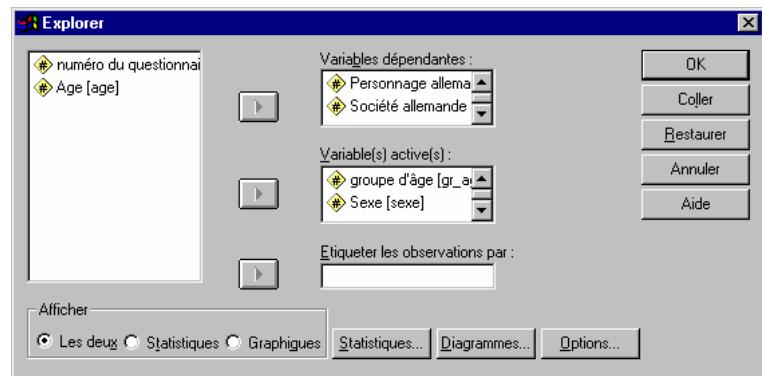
Explorer

numéro du questionnai
Age [age]

Variables dépendantes :
Personnage allema
Société allemande

Variable(s) active(s) :
groupe d'âge [gr_a
Sexe [sexe]

Etiqueter les observations par :

OK
Coller
Restaurer
Annuler
Aide

Afficher
Les deux
Statistiques
Graphiques

Statistiques...
Diagrammes...
Options...